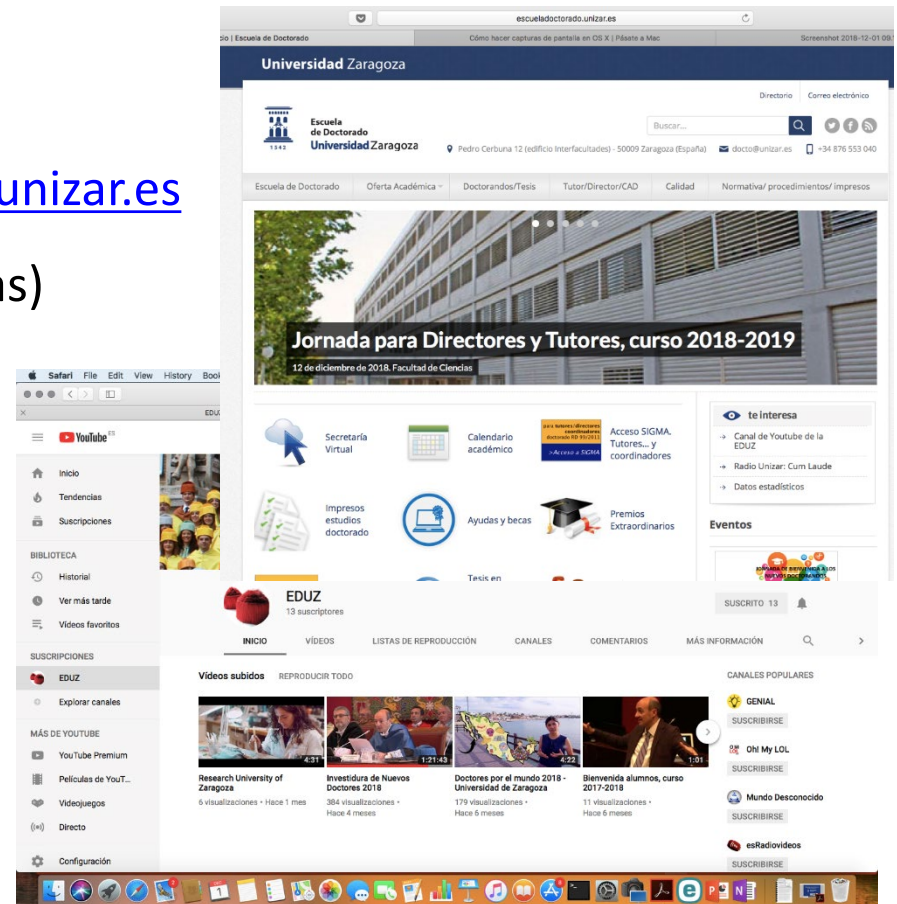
unizar.es

as)

escueladoctorado.unizar.es

io | Escuela de Doctorado

Cómo hacer capturas de pantalla en OS X | Pásate a Mac

Screenshot 2018-12-01 09.

Universidad Zaragoza

Directorio Correo electrónico

Escuela de Doctorado Universidad Zaragoza

1542

Buscar...

Pedro Cerbuna 12 (edificio Interfacultades) - 50009 Zaragoza (España) docto@unizar.es +34 876 553 040

Escuela de Doctorado | Oferta Académica | Doctorandos/Tesis | Tutor/Director/CAD | Calidad | Normativa/ procedimientos/ impresos

Jornada para Directores y Tutores, curso 2018-2019

12 de diciembre de 2018. Facultad de Ciencias

Secretaría Virtual

Calendario académico

Acceso SIGMA. Tutores... y coordinadores

Impresos estudios doctorado

Ayudas y becas

Premios Extraordinarios

Tesis en

te interesa

Canal de Youtube de la EDUZ

Radio Unizar: Cum Laude

Datos estadísticos

Eventos

Safari File Edit View History Book

YouTube ES

Inicio

Tendencias

Suscripciones

BIBLIOTECA

Historial

Ver más tarde

Videos favoritos

SUSCRIPCIONES

EDUZ

Explorar canales

MÁS DE YOUTUBE

YouTube Premium

Películas de YouT...

Videojuegos

Directo

Configuración

EDUZ
13 suscriptores

SUSCRITO 13

INICIO | VÍDEOS | LISTAS DE REPRODUCCIÓN | CANALES | COMENTARIOS | MÁS INFORMACIÓN

Vídeos subidos REPRODUCIR TODO

4:31
Research University of Zaragoza
6 visualizaciones • Hace 1 mes

1:21:43
Investidura de Nuevos Doctores 2018
384 visualizaciones • Hace 4 meses

4:22
Doctores por el mundo 2018 - Universidad de Zaragoza
179 visualizaciones • Hace 6 meses

1:01
Bienvenida alumnos, curso 2017-2018
11 visualizaciones • Hace 6 meses

CANALES POPULARES

GENIAL
SUSCRIBIRSE

Oh! My LOL
SUSCRIBIRSE

Mundo Desconocido
SUSCRIBIRSE

esRadiovideos
SUSCRIBIRSE